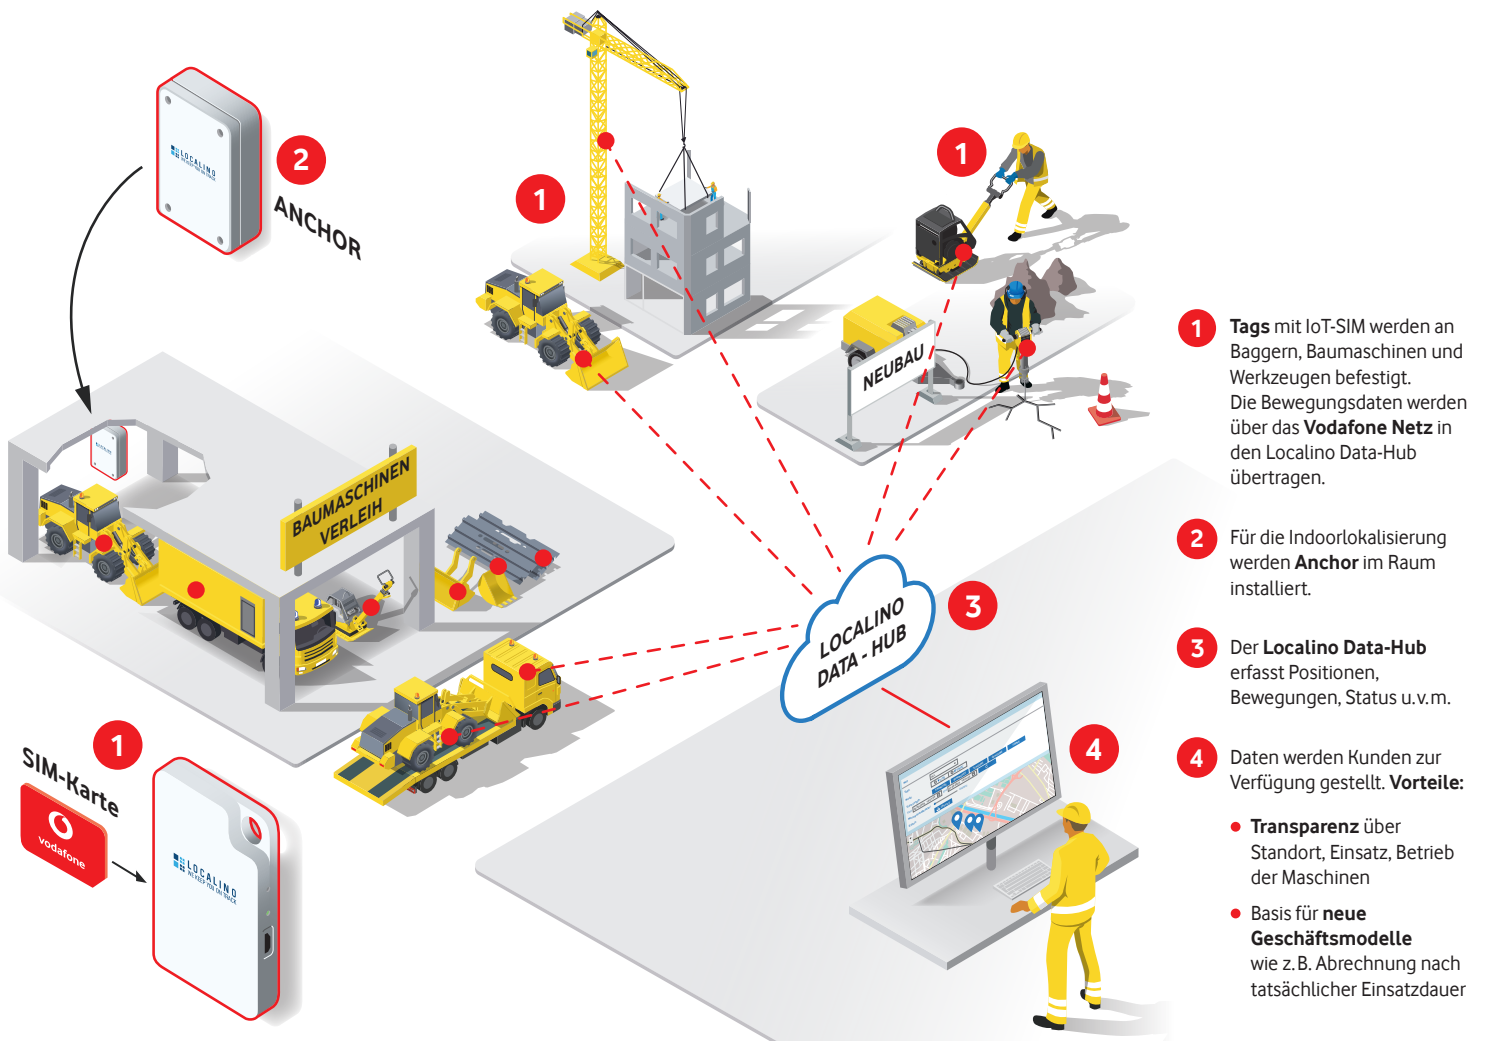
2

ANCHOR

1

1

NEUBAU

BAUMASCHINEN VERLEIH

3

LOCALINO DATA-HUB

4

1

SIM-Karte

vodafone

LOCALINO

1 **Tags** mit IoT-SIM werden an Baggern, Baumaschinen und Werkzeugen befestigt. Die Bewegungsdaten werden über das **Vodafone Netz** in den Localino Data-Hub übertragen.

2 Für die Indoorlokalisierung werden **Anchor** im Raum installiert.

3 Der **Localino Data-Hub** erfasst Positionen, Bewegungen, Status u.v.m.

4 Daten werden Kunden zur Verfügung gestellt. **Vorteile:**

• **Transparenz** über Standort, Einsatz, Betrieb der Maschinen

• Basis für **neue Geschäftsmodelle** wie z.B. Abrechnung nach tatsächlicher Einsatzdauer